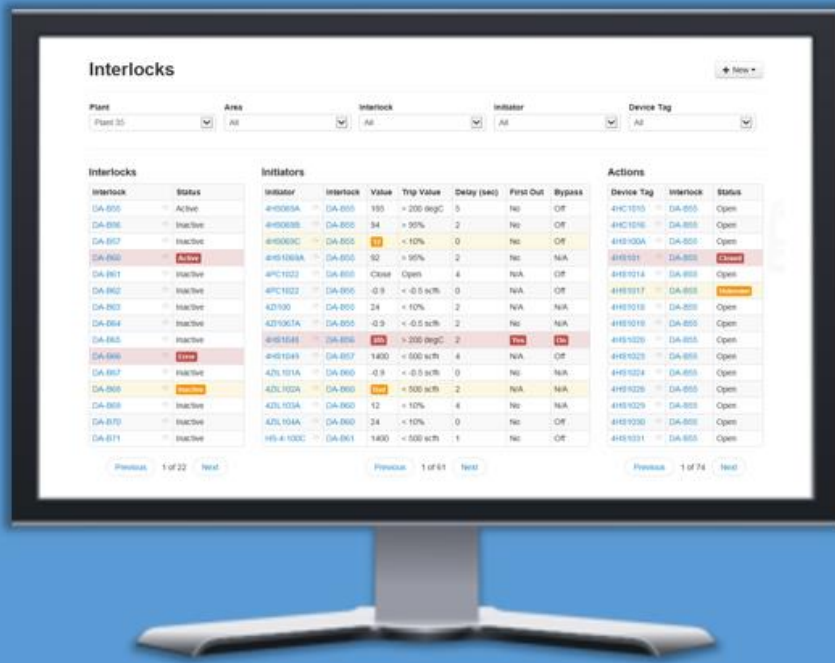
Interlocks

+ New ▾

Plant
Plant 35

Area
All

Interlock
All

Initiator
All

Device Tag
All

Interlocks

| Interlock | Status |
|---|---|
| DA-B55 | Active |
| DA-B56 | Inactive |
| DA-B57 | Inactive |
| DA-B60 | Active |
| DA-B61 | Inactive |
| DA-B62 | Inactive |
| DA-B63 | Inactive |
| DA-B64 | Inactive |
| DA-B65 | Inactive |
| DA-B66 | Error |
| DA-B67 | Inactive |
| DA-B68 | Inactive |
| DA-B69 | Inactive |
| DA-B70 | Inactive |
| DA-B71 | Inactive |

Previous 1 of 22 Next

Initiators

| Initiator | Interlock | Value | Trip Value | Delay (sec) | First Out | Bypass |
|---|---|---|---|---|---|---|
| 4HS069A | DA-B55 | 155 | > 200 degC | 5 | No | Off |
| 4HS069B | DA-B55 | 54 | > 95% | 2 | No | Off |
| 4HS069C | DA-B55 | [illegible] | < 10% | 0 | No | Off |
| 4HS1069A | DA-B55 | 92 | > 95% | 2 | No | N/A |
| 4PC1022 | DA-B55 | Close | Open | 4 | N/A | Off |
| 4PC1022 | DA-B56 | -0.9 | < -0.5 scfh | 0 | N/A | Off |
| 4ZI100 | DA-B55 | 24 | < 10% | 2 | N/A | N/A |
| 4ZI106TA | DA-B55 | -0.9 | < -0.5 scfh | 2 | No | N/A |
| 4HS1048 | DA-B56 | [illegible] | > 200 degC | 2 | Yes | On |
| 4HS1049 | DA-B57 | 1400 | < 500 scfh | 4 | N/A | Off |
| 4ZIL101A | DA-B60 | -0.9 | < -0.5 scfh | 0 | No | N/A |
| 4ZIL102A | DA-B60 | Bad | > 500 scfh | 2 | N/A | N/A |
| 4ZIL103A | DA-B60 | 12 | < 10% | 4 | No | N/A |
| 4ZIL104A | DA-B60 | 24 | < 10% | 0 | No | Off |
| HS-4-100C | DA-B61 | 1400 | < 500 scfh | 1 | No | Off |

Previous 1 of 61 Next

Actions

| Device Tag | Interlock | Status |
|---|---|---|
| 4HC1010 | DA-B55 | Open |
| 4HC1016 | DA-B55 | Open |
| 4HS100A | DA-B55 | Open |
| 4HS101 | DA-B55 | Closed |
| 4HS1014 | DA-B55 | Open |
| 4HS1017 | DA-B55 | Unknown |
| 4HS1018 | DA-B55 | Open |
| 4HS1019 | DA-B55 | Open |
| 4HS1020 | DA-B55 | Open |
| 4HS1023 | DA-B55 | Open |
| 4HS1024 | DA-B55 | Open |
| 4HS1026 | DA-B55 | Open |
| 4HS1029 | DA-B55 | Open |
| 4HS1030 | DA-B55 | Open |
| 4HS1031 | DA-B55 | Open |

Previous 1 of 74 Next